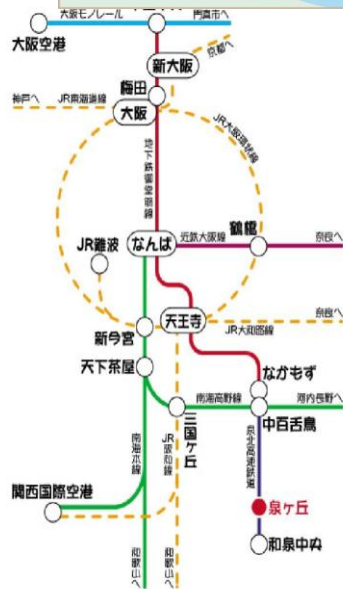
大阪モノレール
門真市へ
大阪空港
新大阪
京都へ
梅田
神戸へ
JR東海道線
大阪
JR大阪環状線
地下鉄御堂筋線
JR難波
なんば
近鉄大阪線
鶴橋
奈良へ
天王寺
奈良へ
新今宮
JR大和路線
天下茶屋
なかもず
南海高野線
河内長野へ
三国ヶ丘
中百舌鳥
南海本線
JR阪和線
泉北高速鉄道
関西国際空港
泉ヶ丘
和泉中央
和歌山へ
和歌山へ